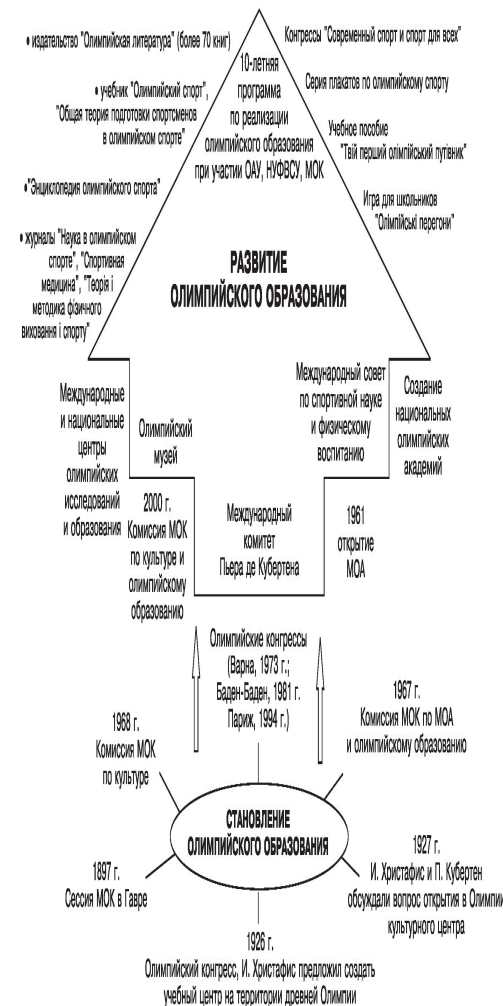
• издательство "Олимпийская литература" (более 70 книг)

• учебник "Олимпийский спорт", "Общая теория подготовки спортсменов в олимпийском спорте"

• "Энциклопедия олимпийского спорта"

• журналы "Наука в олимпийском спорте", "Спортивная медицина", "Теорія і методика фізичного виховання і спорту"

10-летняя программа по реализации олимпийского образования при участии ОАУ, НУФВСУ, МОК

Конгрессы "Современный спорт и спорт для всех"

Серия плакатов по олимпийскому спорту

Учебное пособие "Твій перший олімпійський путівник"

Игра для школьников "Олімпійські перегони"

РАЗВИТИЕ ОЛИМПИЙСКОГО ОБРАЗОВАНИЯ

Международные и национальные центры олимпийских исследований и образования

Олимпийский музей

Международный совет по спортивной науке и физическому воспитанию

Создание национальных олимпийских академий

2000 г. Комиссия МОК по культуре и олимпийскому образованию

Международный комитет Пьера де Кубертена

1961 открытие МОА

Олимпийские конгрессы (Варна, 1973 г.; Баден-Баден, 1981 г.; Париж, 1994 г.)

1968 г. Комиссия МОК по культуре

1967 г. Комиссия МОК по МОА и олимпийскому образованию

СТАНОВЛЕНИЕ ОЛИМПИЙСКОГО ОБРАЗОВАНИЯ

1897 г. Сессия МОК в Гавре

1927 г. И. Христафис и П. Кубертен обсуждали вопрос открытия в Олимпии культурного центра

1926 г. Олимпийский конгресс, И. Христафис предложил создать учебный центр на территории древней Олимпии